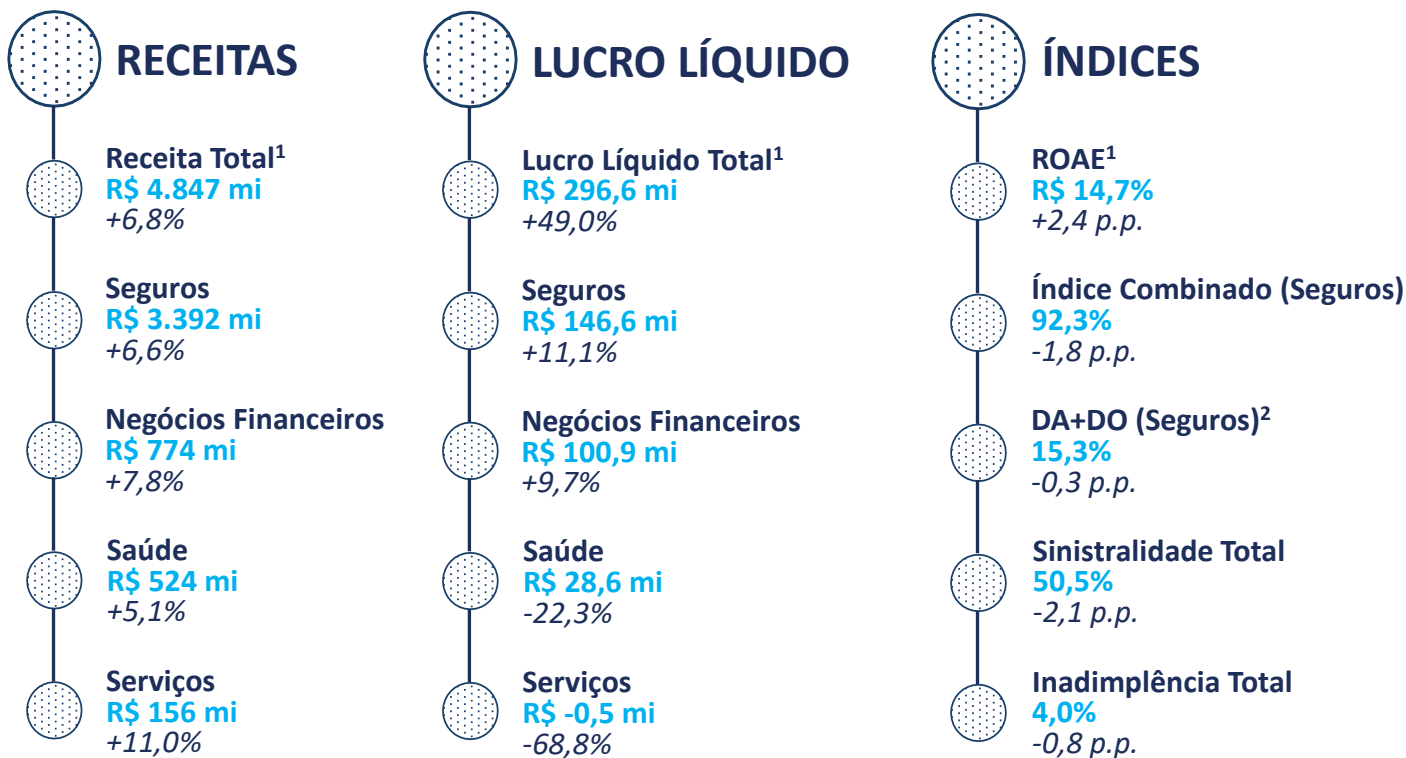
RECEITAS

Receita Total$^1$
R$ 4.847 mi
+6,8%

Seguros
R$ 3.392 mi
+6,6%

Negócios Financeiros
R$ 774 mi
+7,8%

Saúde
R$ 524 mi
+5,1%

Serviços
R$ 156 mi
+11,0%

LUCRO LÍQUIDO

Lucro Líquido Total$^1$
R$ 296,6 mi
+49,0%

Seguros
R$ 146,6 mi
+11,1%

Negócios Financeiros
R$ 100,9 mi
+9,7%

Saúde
R$ 28,6 mi
-22,3%

Serviços
R$ -0,5 mi
-68,8%

ÍNDICES

ROAE$^1$
R$ 14,7%
+2,4 p.p.

Índice Combinado (Seguros)
92,3%
-1,8 p.p.

DA+DO (Seguros)$^2$
15,3%
-0,3 p.p.

Sinistralidade Total
50,5%
-2,1 p.p.

Inadimplência Total
4,0%
-0,8 p.p.